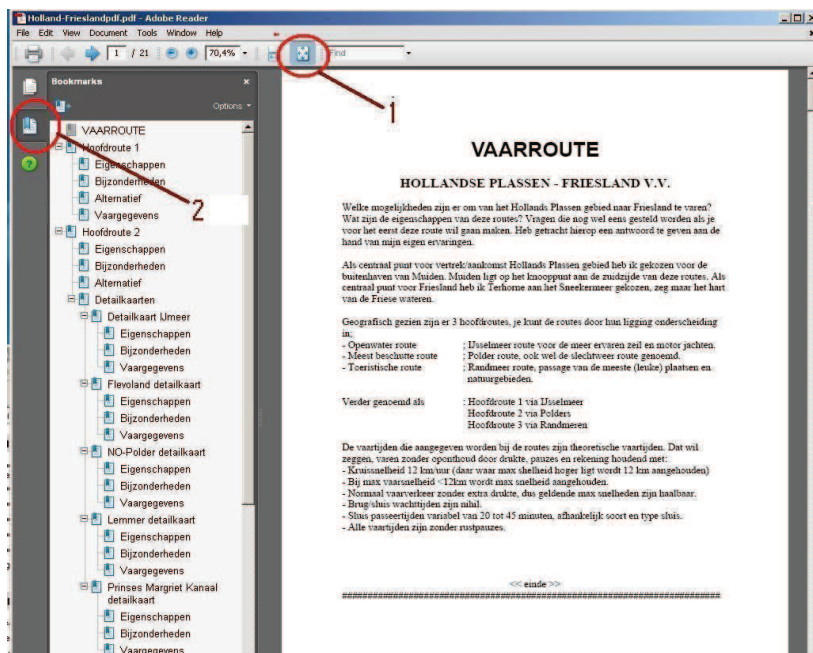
Holland-Frieslandpdf.pdf - Adobe Reader

File Edit View Document Tools Window Help

1 / 21 70,4% Find

Bookmarks

Options

VAARROUTE
Hoofdroute 1
Eigenschappen
Bijzonderheden
Alternatief
Vaargegevens
Hoofdroute 2
Eigenschappen
Bijzonderheden
Alternatief
Detailkaarten
Detailkaart IJmeer
Eigenschappen
Bijzonderheden
Vaargegevens
Flevoland detailkaart
Eigenschappen
Bijzonderheden
Vaargegevens
NO-Polder detailkaart
Eigenschappen
Bijzonderheden
Vaargegevens
Lemmer detailkaart
Eigenschappen
Bijzonderheden
Vaargegevens
Prinses Margriet Kanaal detailkaart
Eigenschappen
Bijzonderheden
Vaargegevens

1

2

VAARROUTE

HOLLANDSE PLASSEN - FRIESLAND V.V.

Welke mogelijkheden zijn er om van het Hollands Plassen gebied naar Friesland te varen? Wat zijn de eigenschappen van deze routes? Vragen die nog wel eens gesteld worden als je voor het eerst deze route wil gaan maken. Heb getracht hierop een antwoord te geven aan de hand van mijn eigen ervaringen.

Als centraal punt voor vertrek/aankomst Hollands Plassen gebied heb ik gekozen voor de buitenhaven van Muiden. Muiden ligt op het knooppunt aan de zuidzijde van deze routes. Als centraal punt voor Friesland heb ik Terhorne aan het Sneekermeer gekozen, zeg maar het hart van de Friese wateren.

Geografisch gezien zijn er 3 hoofdroutes, je kunt de routes door hun ligging onderscheiding in:
- Openwater route ; IJsselmeer route voor de meer ervaren zeil en motor jachten.
- Meest beschutte route ; Polder route, ook wel de slechtweer route genoemd.
- Toeristische route ; Randmeer route, passage van de meeste (leuke) plaatsen en natuurgebieden.

Verder genoemd als : Hoofdroute 1 via IJsselmeer
Hoofdroute 2 via Polders
Hoofdroute 3 via Randmeren

De vaartijden die aangegeven worden bij de routes zijn theoretische vaartijden. Dat wil zeggen, varen zonder oponthoud door drukte, pauzes en rekening houdend met:
- Kruissnelheid 12 km/uur (daar waar max snelheid hoger ligt wordt 12 km aangehouden)
- Bij max vaarsnelheid <12km wordt max snelheid aangehouden.
- Normaal vaarverkeer zonder extra drukte, dus geldende max snelheden zijn haalbaar.
- Brug/sluis wachttijden zijn nihil.
- Sluis passeertijden variabel van 20 tot 45 minuten, afhankelijk soort en type sluis.
- Alle vaartijden zijn zonder rustpauzes.

<< einde >>
########################################################